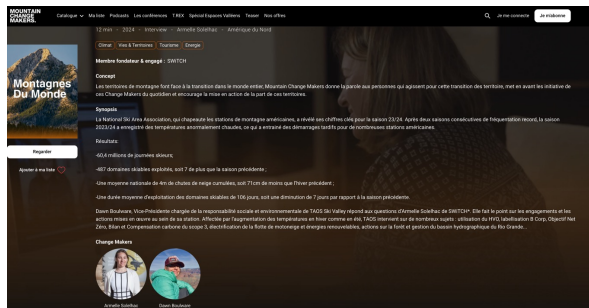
MOUNTAIN CHANGE MAKERS.

Catalogue Ma liste Podcasts Les conférences T REX Spécial Espaces Valléens Teaser Nos offres

Je me connecte Je m'abonne

Montagnes Du Monde

Regarder

Ajouter à ma liste

12 min · 2024 · Interview · Armelle Solelhac · Amérique du Nord

Climat Vies & Territoires Tourisme Énergie

Membre fondateur & engagé : SWITCH

Concept

Les territoires de montagne font face à la transition dans le monde entier, Mountain Change Makers donne la parole aux personnes qui agissent pour cette transition des territoire, met en avant les initiative de ces Change Makers du quotidien et encourage la mise en action de la part de ces territoires.

Synopsis

La National Ski Area Association, qui chapeaute les stations de montagne américaines, a révélé ses chiffres clés pour la saison 23/24. Après deux saisons consécutives de fréquentation record, la saison 2023/24 a enregistré des températures anormalement chaudes, ce qui a entraîné des démarrages tardifs pour de nombreuses stations américaines.

Résultats:

-60,4 millions de journées skieurs;

-487 domaines skiables exploités, soit 7 de plus que la saison précédente ;

-Une moyenne nationale de 4m de chutes de neige cumulées, soit 71cm de moins que l'hiver précédent ;

-Une durée moyenne d'exploitation des domaines skiables de 106 jours, soit une diminution de 7 jours par rapport à la saison précédente.

Dawn Boulware, Vice-Présidente chargée de la responsabilité sociale et environnementale de TAOS Ski Valley répond aux questions d'Armelle Solelhac de SWITCH*. Elle fait le point sur les engagements et les actions mises en œuvre au sein de sa station. Affectée par l'augmentation des températures en hiver comme en été, TAOS intervient sur de nombreux sujets : utilisation du HVO, labellisation B Corp, Objectif Net Zéro, Bilan et Compensation carbone du scope 3, électrification de la flotte de motoneige et énergies renouvelables, actions sur la forêt et gestion du bassin hydrographique du Rio Grande...

Change Makers

Armelle Solelhac

Dawn Boulware